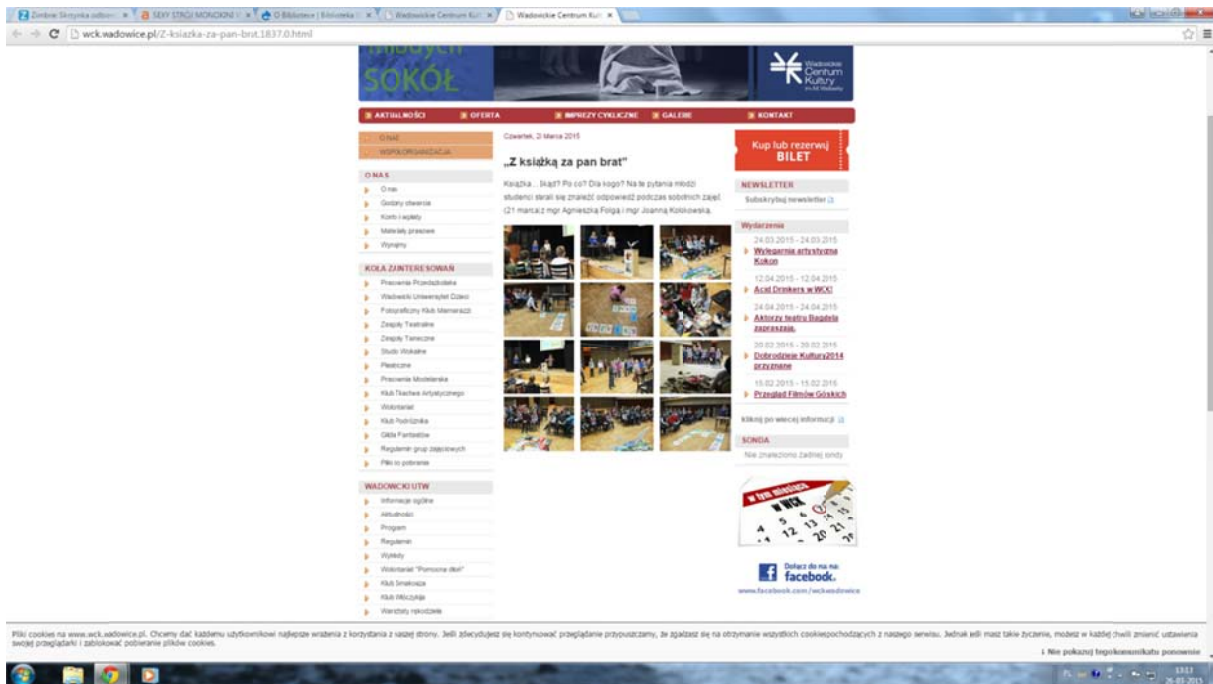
Zimbra: Skrzynka odbiorcza | SEXY STROJE MONOKINI | O Bibliotece | Biblioteka | Wadowickie Centrum Kult | Wadowickie Centrum Kult

wck.wadowice.pl/Z-ksiazka-za-pan-brat.1837.0.html

SOKÓŁ

Wadowickie Centrum Kultury im. M. Wadowity

AKTUALNOŚCI | OFERTA | IMPREZY CYKLICZNE | GALERIE | KONTAKT

O NAS
WSPÓŁORGANIZACJA

O NAS
O nas
Godziny otwarcia
Kontakt i ceny
Materiały prasowe
Wynajmy

KOŁA ZAINTERESOWAŃ
Pracownia Przedszkolaka
Wadowicki Uniwersytet Dzieci
Fotograficzny Klub Mamarazzi
Zespoły Teatralne
Zespoły Taneczne
Studio Wokalne
Plastyczne
Pracownia Modelarska
Klub Twórców Artystycznego
Wolontariat
Klub Podróżnika
Gildia Fantastów
Regulamin grup zajęciowych
Pliki do pobrania

WADOWICKI UTW
Informacje ogólne
Aktualności
Program
Regulamin
Wykłady
Wolontariat "Pomocna dłoń"
Klub Smakosza
Klub Włóczykija
Warsztaty rękodzieła

Czwartek, 21 Marca 2015

„Z książką za pan brat"

Książka… Bajd? Po co? Dla kogo? Na te pytania młodzi studenci starali się znaleźć odpowiedź podczas sobotnich zajęć (21 marca) z mgr Agnieszką Folgą i mgr Joanną Kolikowską.

Kup lub zarezerwuj BILET

NEWSLETTER
Subskrybuj newsletter

Wydarzenia
24.03.2015 - 24.03.2015
Wylęgarnie artystyczne Kokon
12.04.2015 - 12.04.2015
Acid Drinkers w WCK!
24.04.2015 - 24.04.2015
Aktorzy teatru Bagdela zapraszają.
20.02.2015 - 20.02.2015
Dobrodzieje Kultury2014 przyznane
15.02.2015 - 15.02.2015
Przegląd Filmów Górskich

kliknij po więcej informacji

SONDA
Nie znaleziono żadnej sondy

w tym miesiącu
WWCK
4 5 13 21 12 20

Dołącz do nas na facebook.
www.facebook.com/wckwadowice

Pliki cookies na www.wck.wadowice.pl. Chcemy dać każdemu użytkownikowi najlepsze wrażenia z korzystania z naszej strony. Jeśli zdecydujesz się kontynuować przeglądanie przypuszczamy, że zgadzasz się na otrzymanie wszystkich cookies pochodzących z naszego serwisu. Jednak jeśli masz takie życzenie, możesz w każdej chwili zmienić ustawienia swojej przeglądarki i zablokować pobieranie plików cookies.

Nie pokazuj tego komunikatu ponownie

13:17
26-03-2015